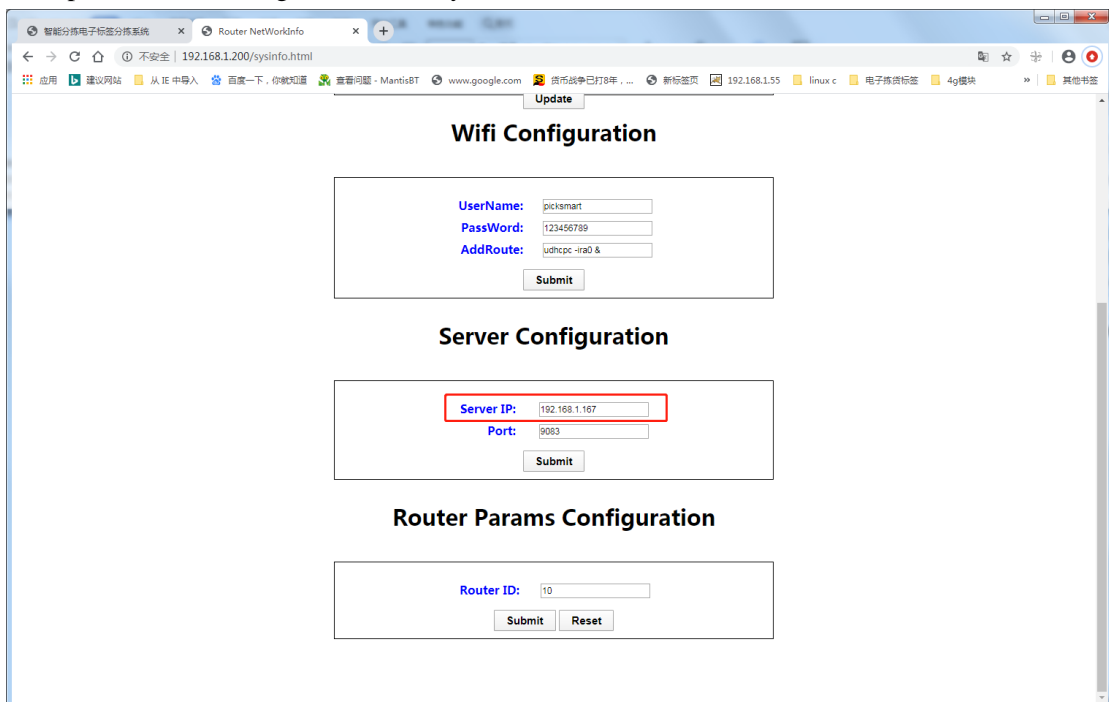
智能分拣电子标签分拣系统 ×
Router NetWorkInfo ×
+

不安全 | 192.168.1.200/sysinfo.html

应用 建议网站 从 IE 中导入 百度一下，你就知道 查看问题 - MantisBT www.google.com 货币战争已打8年，... 新标签页 192.168.1.55 linux c 电子拣货标签 4g模块 » 其他书签

Update

Wifi Configuration

UserName: picksmart
PassWord: 123456789
AddRoute: udhcpc -ira0 &
Submit

Server Configuration

Server IP: 192.168.1.167
Port: 9083
Submit

Router Params Configuration

Router ID: 10
Submit Reset